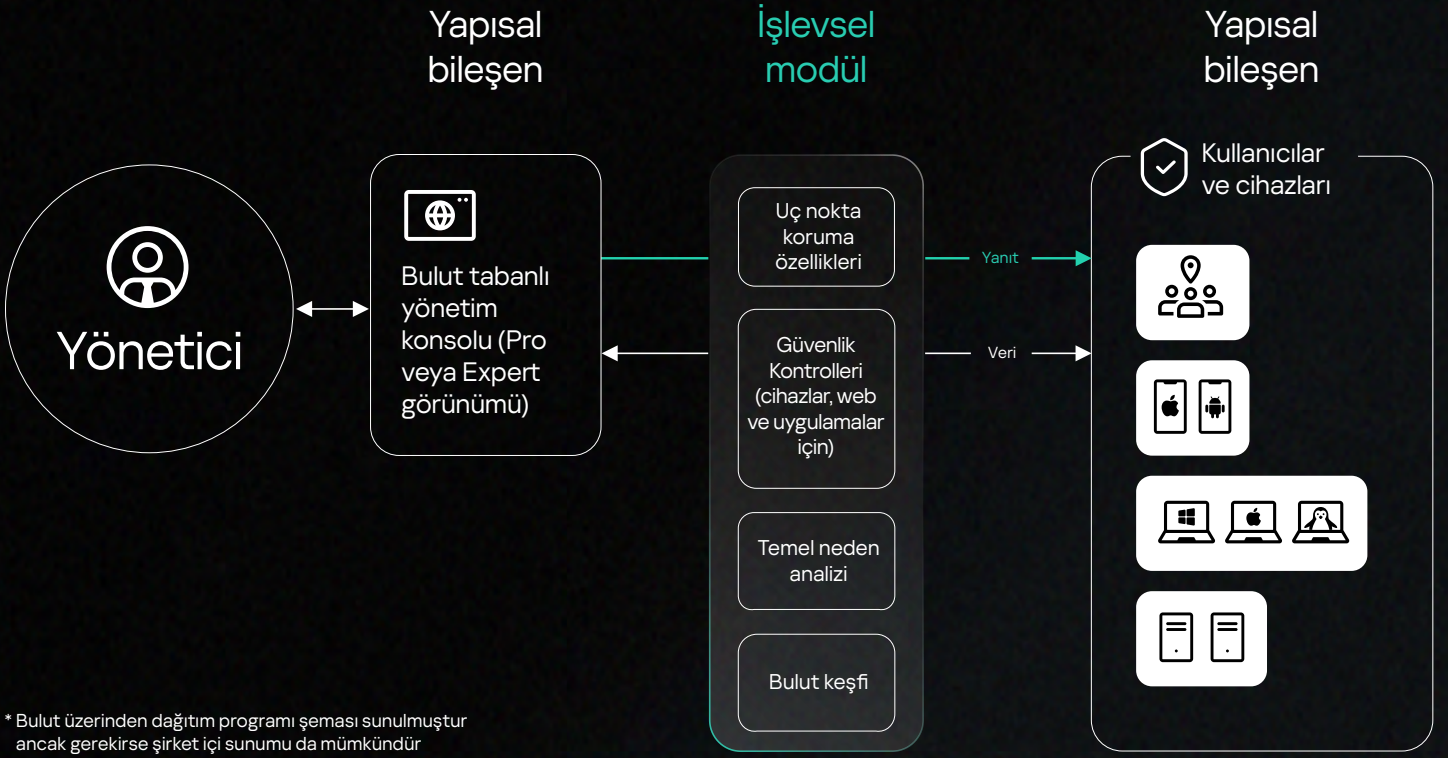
Yapısal bileşen

İşlevsel modül

Yapısal bileşen

Yönetici

Bulut tabanlı yönetim konsolu (Pro veya Expert görünümü)

Uç nokta koruma özellikleri

Güvenlik Kontrolleri (cihazlar, web ve uygulamalar için)

Temel neden analizi

Bulut keşfi

Yanıt

Veri

Kullanıcılar ve cihazları

* Bulut üzerinden dağıtım programı şeması sunulmuştur ancak gerekirse şirket içi sunumu da mümkündür